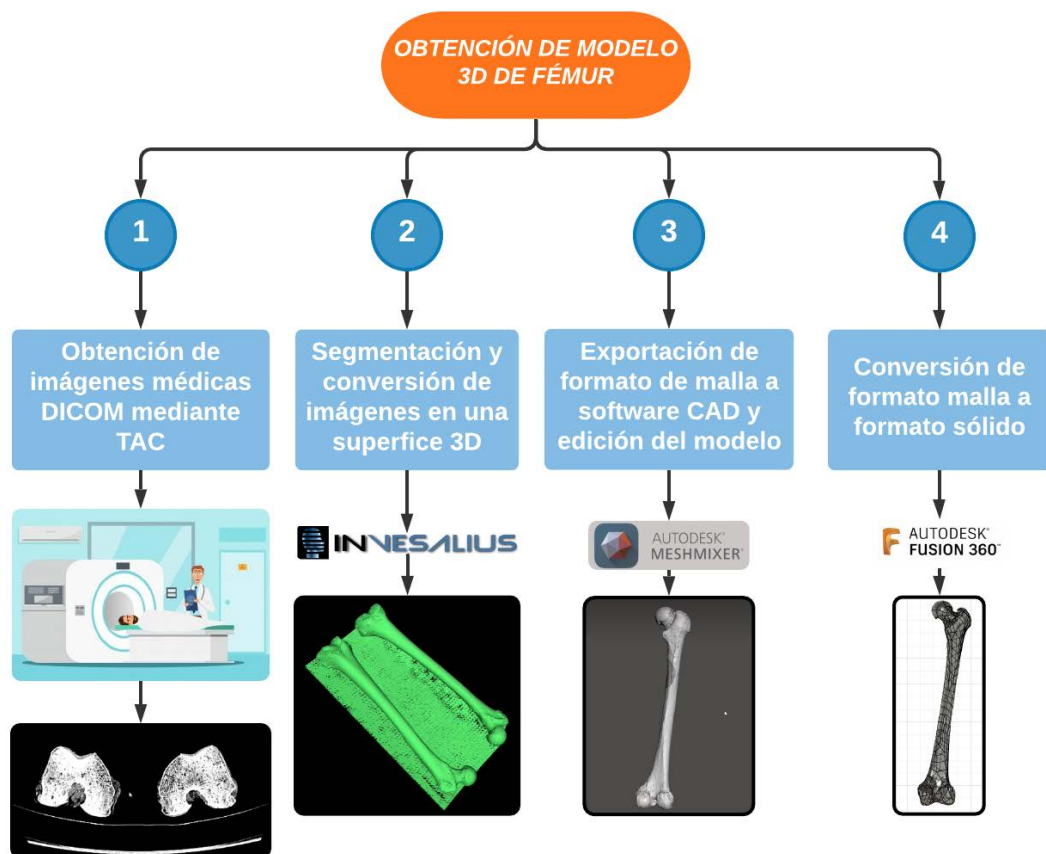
OBTENCIÓN DE MODELO 3D DE FÉMUR

1

Obtención de imágenes médicas DICOM mediante TAC

2

Segmentación y conversión de imágenes en una superfice 3D

INVESALIUS

3

Exportación de formato de malla a software CAD y edición del modelo

AUTODESK® MESHMIXER®

4

Conversión de formato malla a formato sólido

AUTODESK® FUSION 360™